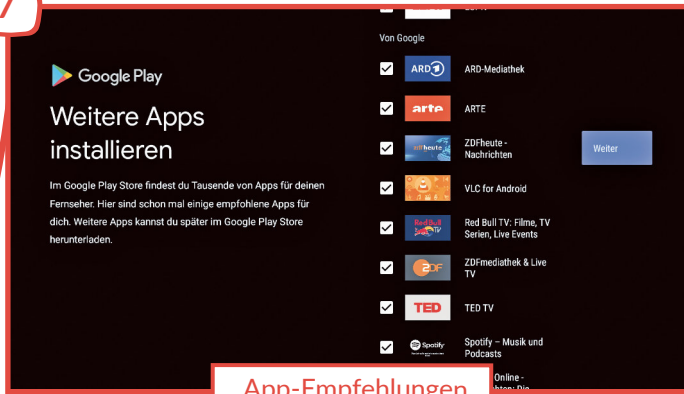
Google Play

Weitere Apps installieren

Im Google Play Store findest du Tausende von Apps für deinen Fernseher. Hier sind schon mal einige empfohlene Apps für dich. Weitere Apps kannst du später im Google Play Store herunterladen.

Von Google

ARD-Mediathek

ARTE

ZDFheute - Nachrichten

VLC for Android

Red Bull TV: Filme, TV Serien, Live Events

ZDFmediathek & Live TV

TED TV

Spotify – Musik und Podcasts

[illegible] Online - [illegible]

Weiter

App-Empfehlungen